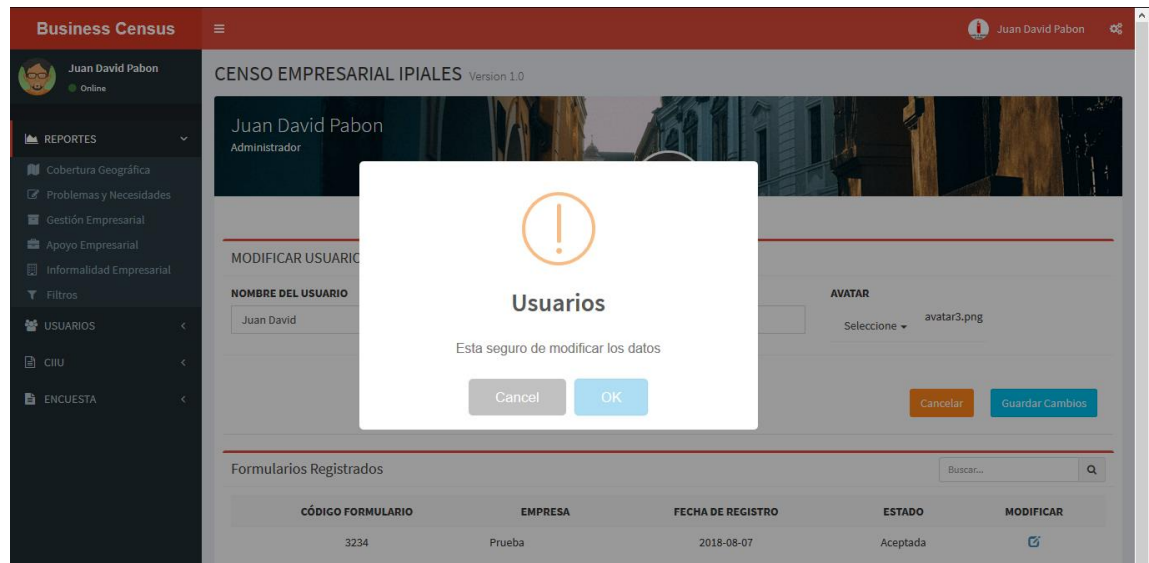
Business Census
Juan David Pabon
Juan David Pabon
Online
REPORTES
Cobertura Geográfica
Problemas y Necesidades
Gestión Empresarial
Apoyo Empresarial
Informalidad Empresarial
Filtros
USUARIOS
CIIU
ENCUESTA

CENSO EMPRESARIAL IPIALES Version 1.0

Juan David Pabon
Administrador

MODIFICAR USUARIO
NOMBRE DEL USUARIO
Juan David
AVATAR
Seleccione
avatar3.png
Cancelar
Guardar Cambios

Usuarios
Esta seguro de modificar los datos
Cancel
OK

Formularios Registrados
Buscar...

| CÓDIGO FORMULARIO | EMPRESA | FECHA DE REGISTRO | ESTADO | MODIFICAR |
|---|---|---|---|---|
| 3234 | Prueba | 2018-08-07 | Aceptada | |